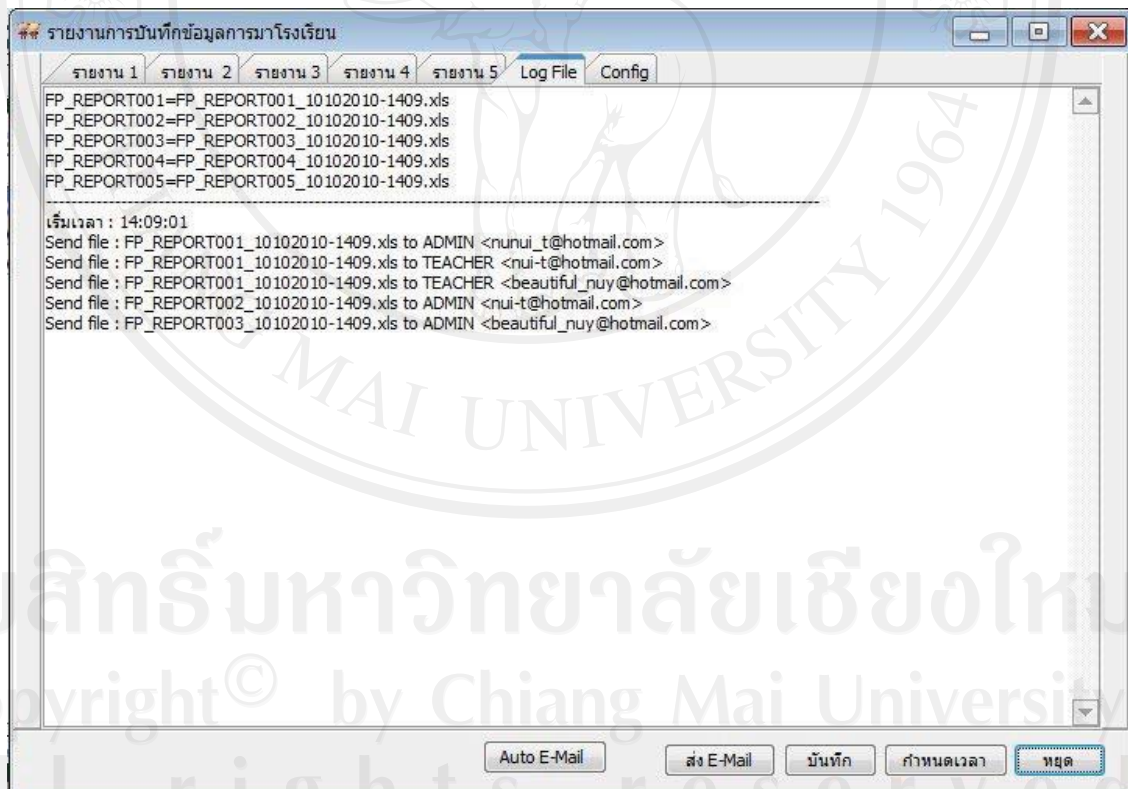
รายงานการบันทึกข้อมูลการมาโรงเรียน

รายงาน 1 | รายงาน 2 | รายงาน 3 | รายงาน 4 | รายงาน 5 | Log File | Config

FP_REPORT001=FP_REPORT001_10102010-1409.xls
FP_REPORT002=FP_REPORT002_10102010-1409.xls
FP_REPORT003=FP_REPORT003_10102010-1409.xls
FP_REPORT004=FP_REPORT004_10102010-1409.xls
FP_REPORT005=FP_REPORT005_10102010-1409.xls
----------------------------------------------------------------------------------------------------
เริ่มเวลา : 14:09:01
Send file : FP_REPORT001_10102010-1409.xls to ADMIN <nunui_t@hotmail.com>
Send file : FP_REPORT001_10102010-1409.xls to TEACHER <nui-t@hotmail.com>
Send file : FP_REPORT001_10102010-1409.xls to TEACHER <beautiful_nuy@hotmail.com>
Send file : FP_REPORT002_10102010-1409.xls to ADMIN <nui-t@hotmail.com>
Send file : FP_REPORT003_10102010-1409.xls to ADMIN <beautiful_nuy@hotmail.com>

Auto E-Mail | ส่ง E-Mail | บันทึก | กำหนดเวลา | หยุด

MAI UNIVERSITY 1964
ลิขสิทธิ์มหาวิทยาลัยเชียงใหม่
Copyright© by Chiang Mai University
All rights reserved